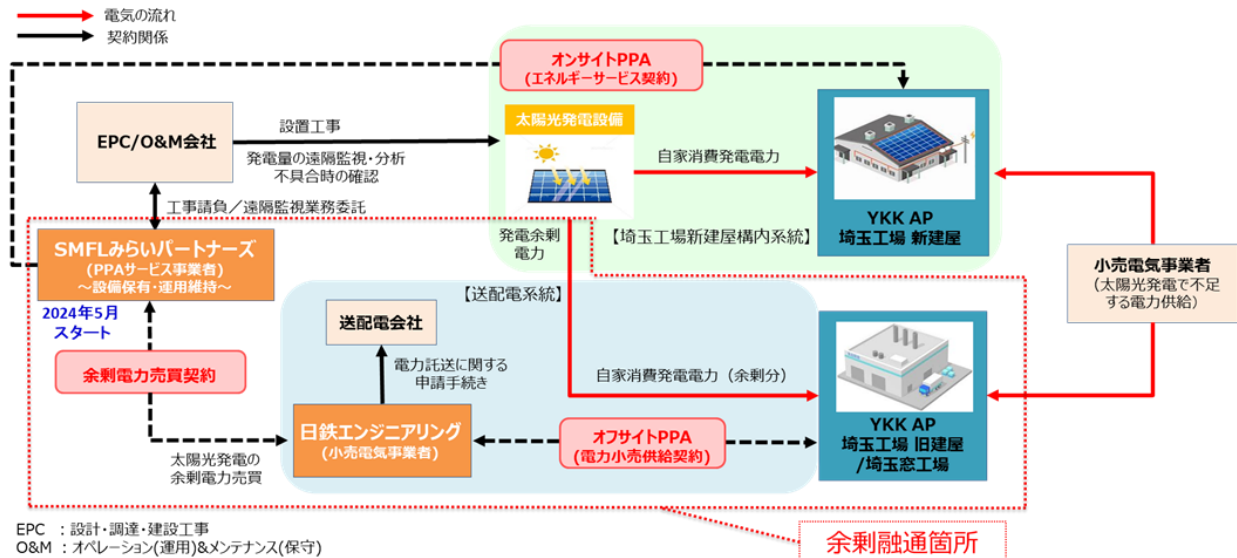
電気の流れ
契約関係

オンサイトPPA
(エネルギーサービス契約)

EPC/O&M会社

設置工事

発電量の遠隔監視・分析
不具合時の確認

太陽光発電設備

自家消費発電電力

YKK AP
埼玉工場 新建屋

工事請負／遠隔監視業務委託

発電余剰
電力

【埼玉工場新建屋構内系統】

SMFLみらいパートナーズ
(PPAサービス事業者)
～設備保有・運用維持～

2024年5月
スタート

小売電気事業者
(太陽光発電で不足する電力供給)

【送配電系統】

送配電会社

電力託送に関する
申請手続き

余剰電力売買契約

自家消費発電電力（余剰分）

YKK AP
埼玉工場 旧建屋
/埼玉窓工場

日鉄エンジニアリング
(小売電気事業者)

オフサイトPPA
(電力小売供給契約)

太陽光発電の
余剰電力売買

EPC ：設計・調達・建設工事
O&M ：オペレーション(運用)&メンテナンス(保守)

余剰融通箇所